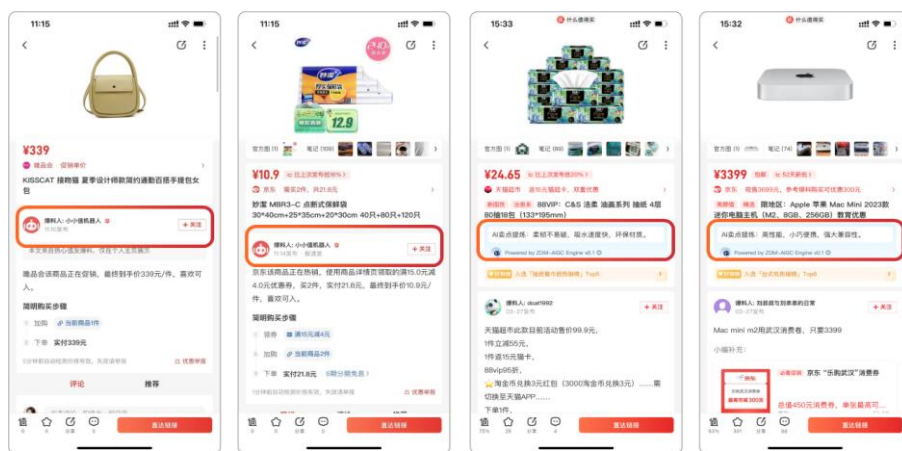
11:15

¥339
KISSCAT 接吻猫 夏季设计师款简约通勤百搭手提包女包
爆料人: 小小值机器人
+ 关注
商品会话商品正在促销，最终到手价339元/件，喜欢可入。
简明购买步骤
加购
下单 实付339元
评论 推荐
直达链接

11:15

¥10.9
妙洁 MBR3-C 点断式保鲜袋 30*40cm+25*35cm+20*30cm 40只+80只+120只
爆料人: 小小值机器人
+ 关注
京东该商品正在热销，使用商品详情页领取的满15.0元减4.0元优惠券，买2件，实付21.8元，最终到手价10.9元/件，喜欢可入。
简明购买步骤
领券
加购
下单 实付21.8元
直达链接

15:33

¥24.65
天猫超市
88VIP: C&S 洁柔 油画系列 抽纸 4层 80抽16包 (133*195mm)
AI盘点摘抄: 柔韧不易破、吸水速度快、环保材质。
Powered by ZDM-AIGC Engine v0.1
爆料人
+ 关注
天猫超市此款目前活动售价99.9元，
1件减55元，
1件返15元猫卡，
88vip95折，
淘金币兑换3元红包（3000淘金币兑换3元）……需切换至天猫APP……
下单1件，
直达链接

15:32

¥3399
京东
限地区: Apple 苹果 Mac Mini 2023款 迷你电脑主机 (M2、8GB、256GB) 教育优惠
AI盘点摘抄: 高性能、小巧便携、强大兼容性。
Powered by ZDM-AIGC Engine v0.1
爆料人
+ 关注
Mac mini m2用武汉消费券，只要3399
小编补充:
京东 "乐购武汉" 消费券
领450元消费券
直达链接